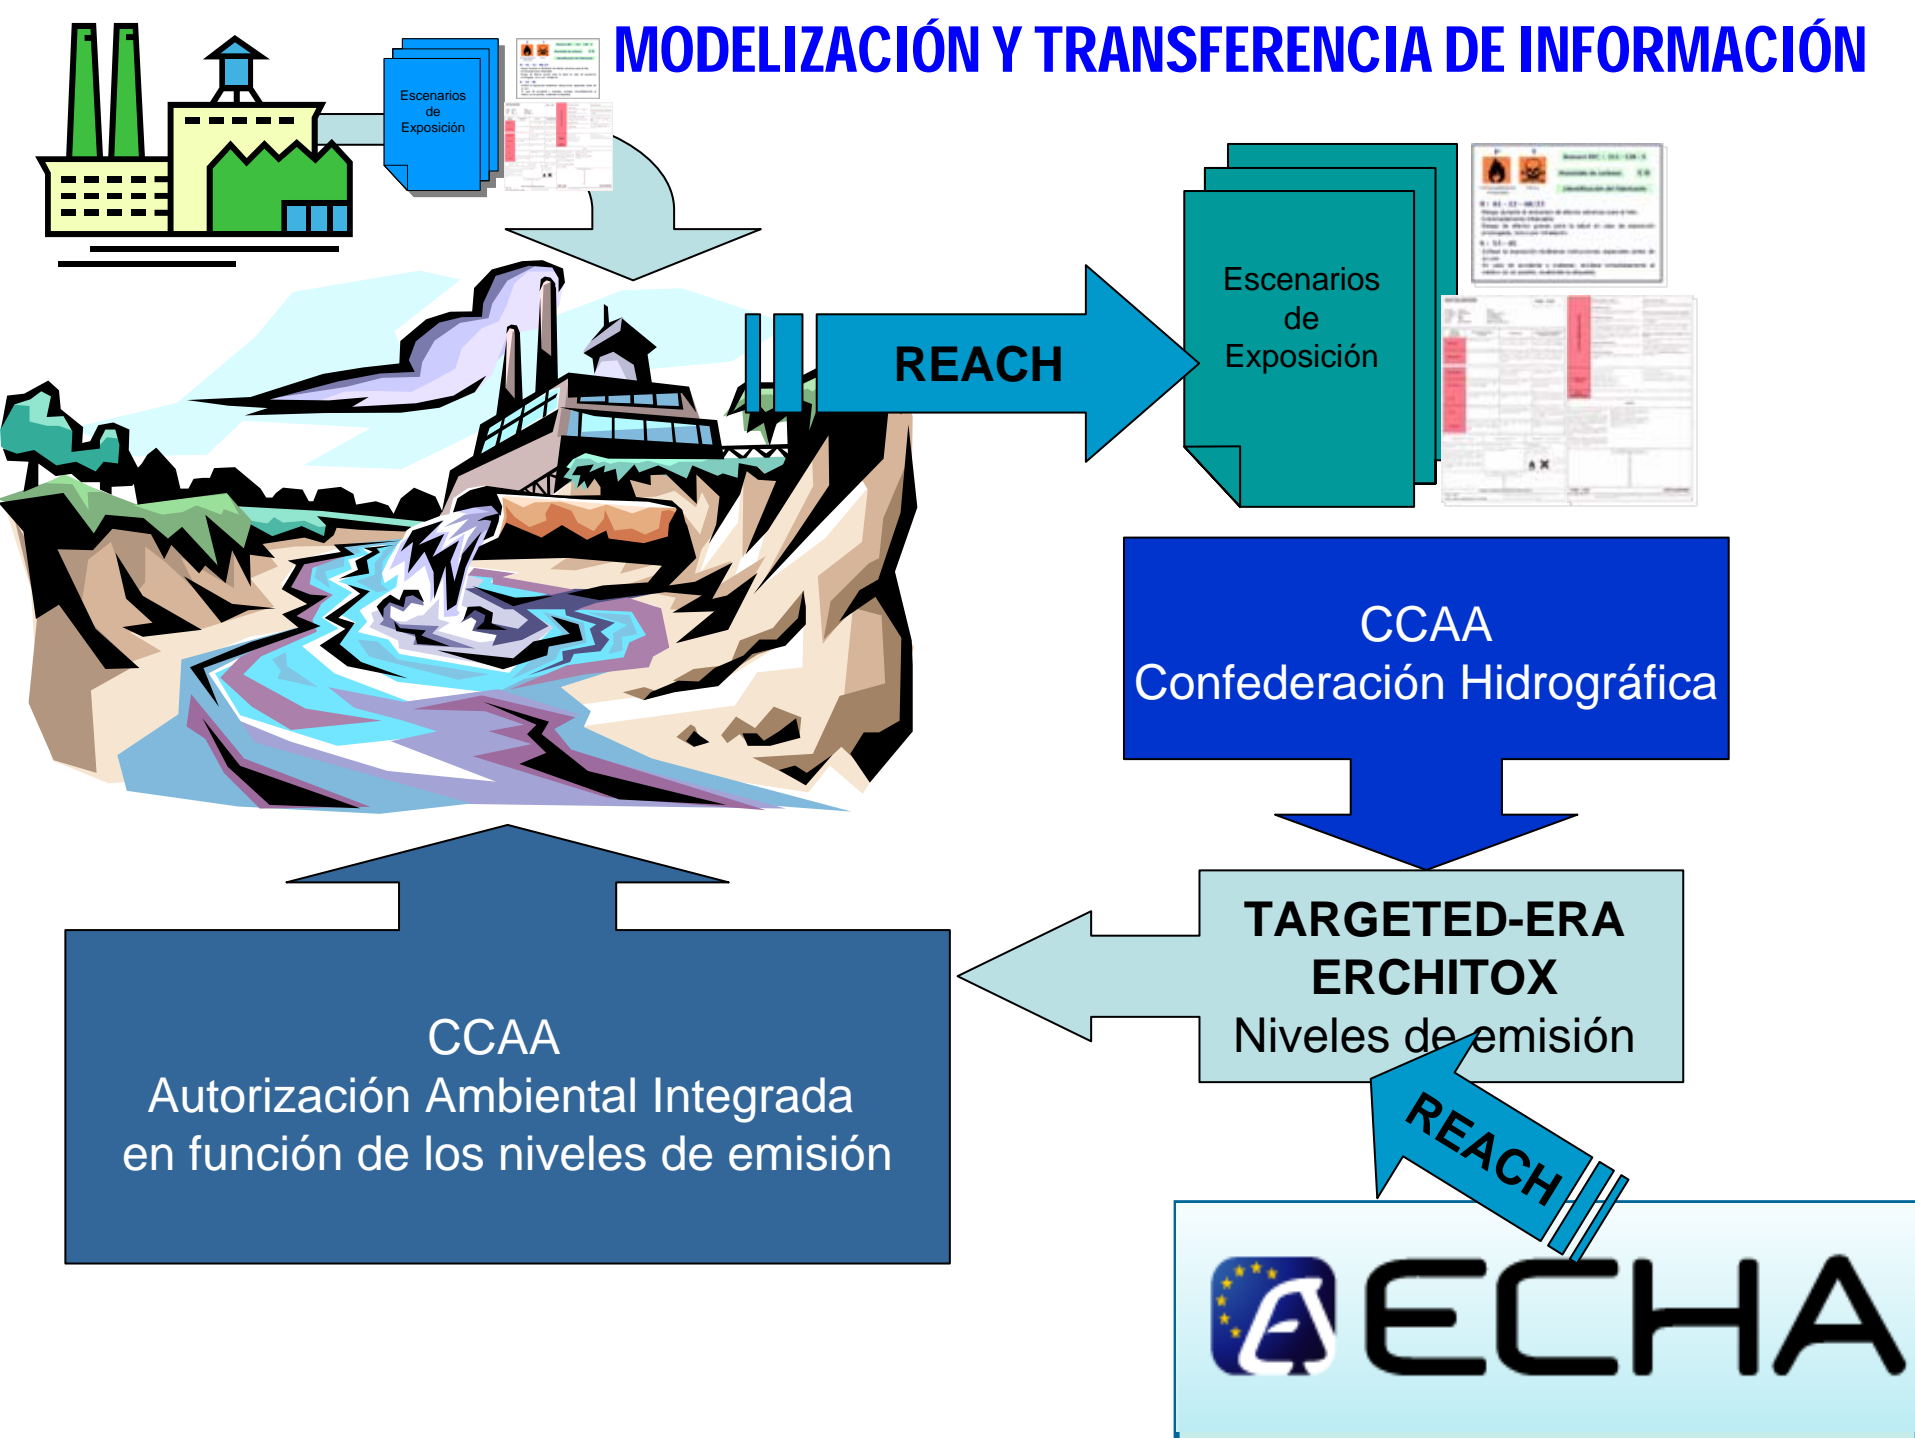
MODELIZACIÓN Y TRANSFERENCIA DE INFORMACIÓN

Escenarios de Exposición

REACH

Escenarios de Exposición

CCAA
Confederación Hidrográfica

TARGETED-ERA
ERCHITOX
Niveles de emisión

CCAA
Autorización Ambiental Integrada
en función de los niveles de emisión

REACH

ECHA